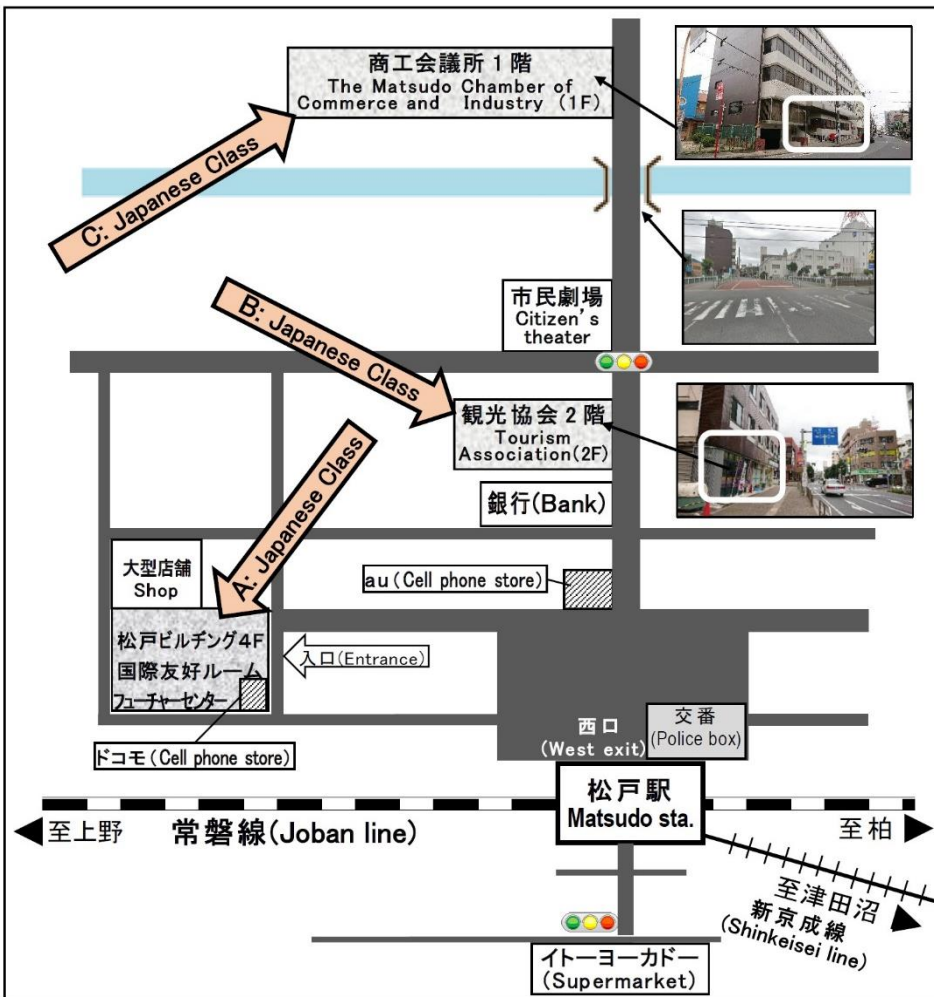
商工会議所 1 階
The Matsudo Chamber of Commerce and Industry (1F)

C: Japanese Class

B: Japanese Class

市民劇場
Citizen's theater

観光協会 2 階
Tourism Association(2F)

A: Japanese Class

銀行(Bank)

大型店舗
Shop

au (Cell phone store)

松戸ビルヂング4F
国際友好ルーム
フューチャーセンター

入口(Entrance)

西口
(West exit)

交番
(Police box)

ドコモ(Cell phone store)

松戸駅
Matsudo sta.

至上野

常磐線(Joban line)

至柏

至津田沼

新京成線
(Shinkeisei line)

イトーヨーカドー
(Supermarket)